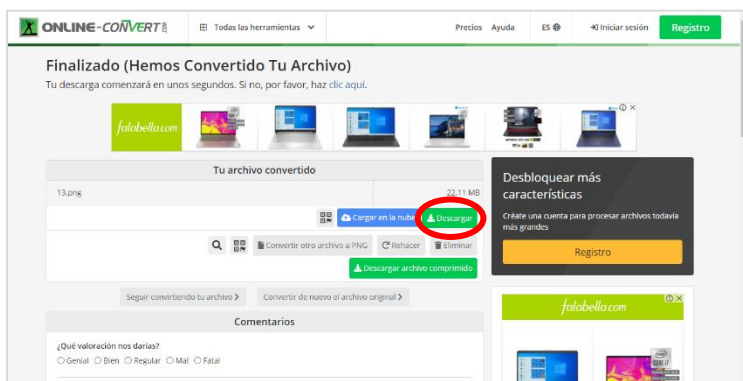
ONLINE-CONVERT.com
Todas las herramientas
Precios Ayuda ES
Iniciar sesión
Registro

Finalizado (Hemos Convertido Tu Archivo)
Tu descarga comenzará en unos segundos. Si no, por favor, haz clic aquí.

falabella.com

Tu archivo convertido
13.png
22.11 MB
Cargar en la nube
Descargar
Convertir otro archivo a PNG
Rehacer
Eliminar
Descargar archivo comprimido

Desbloquear más características
Crea una cuenta para procesar archivos todavía más grandes
Registro

Seguir convirtiendo tu archivo
Convertir de nuevo el archivo original

Comentarios
¿Qué valoración nos darías?
Genial Bien Regular Mal Fatal

falabella.com